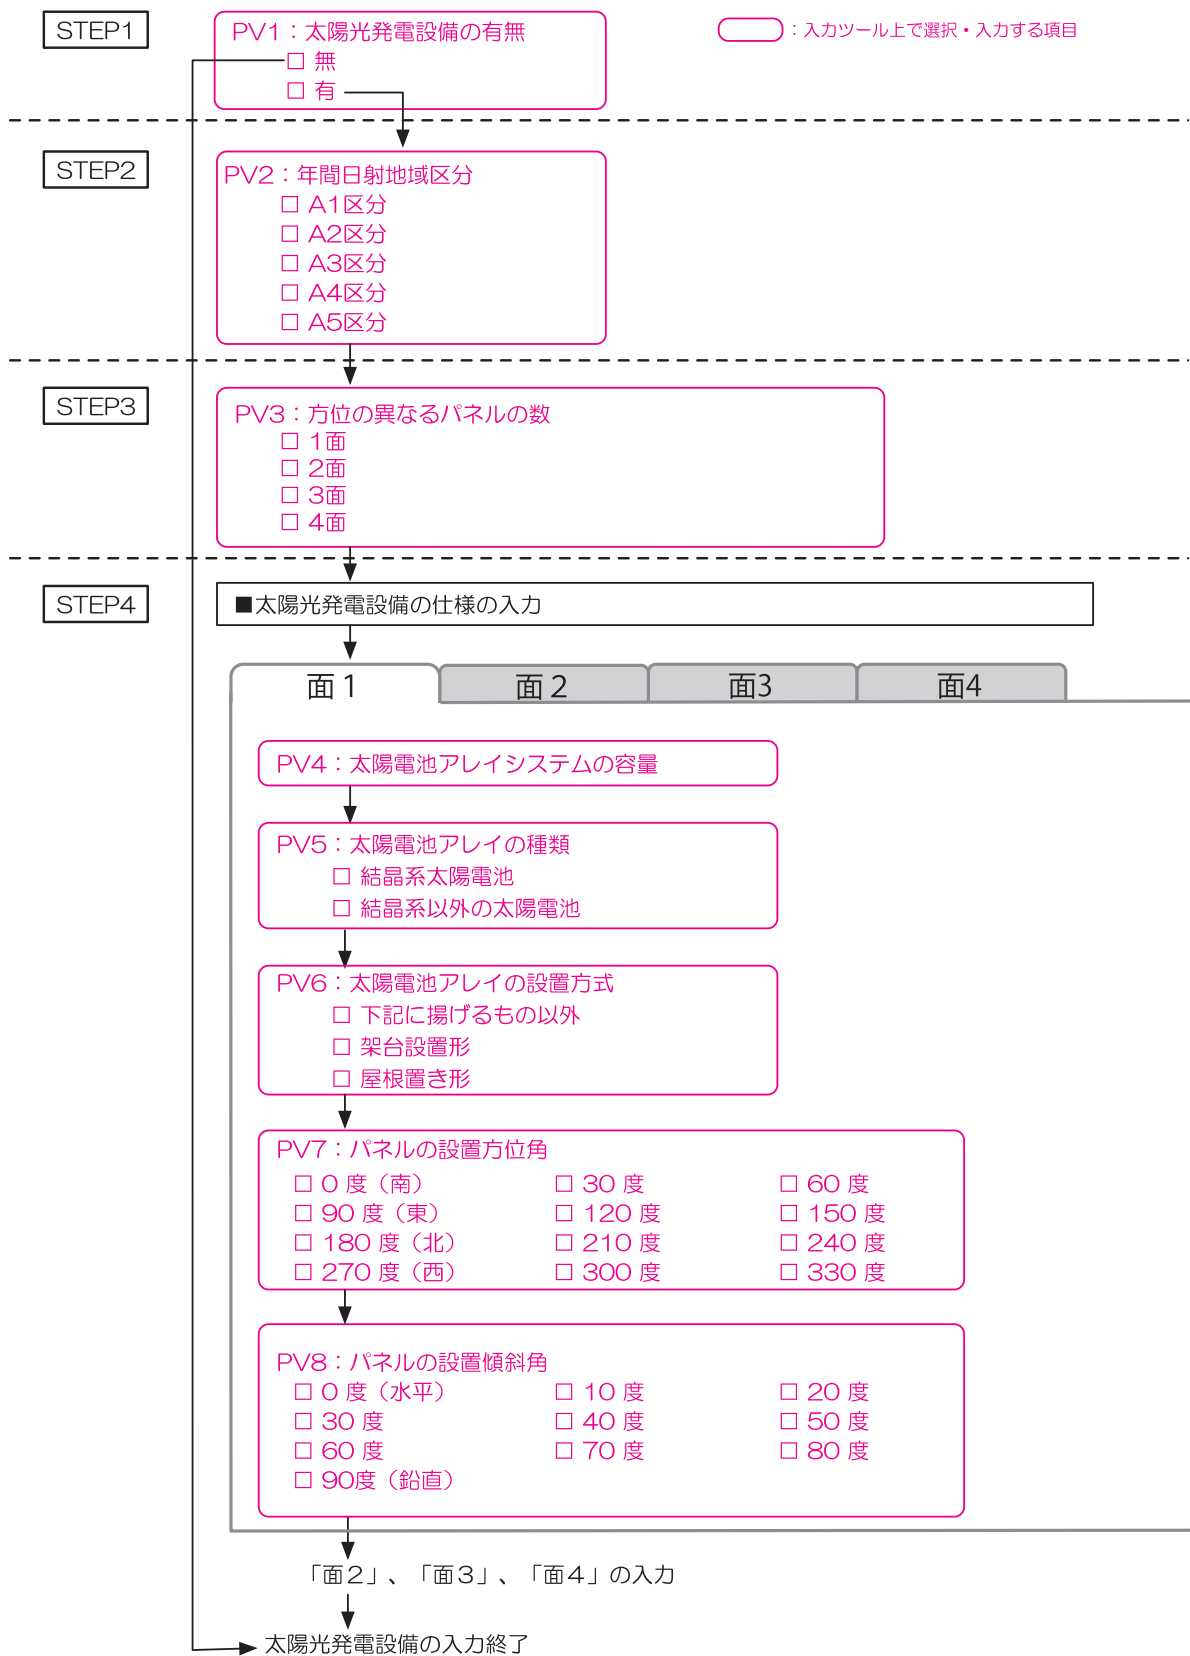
STEP1

PV1：太陽光発電設備の有無
☐ 無
☐ 有

：入力ツール上で選択・入力する項目

STEP2

PV2：年間日射地域区分
☐ A1区分
☐ A2区分
☐ A3区分
☐ A4区分
☐ A5区分

STEP3

PV3：方位の異なるパネルの数
☐ 1面
☐ 2面
☐ 3面
☐ 4面

STEP4

■太陽光発電設備の仕様の入力

面 1 | 面 2 | 面3 | 面4

PV4：太陽電池アレイシステムの容量

PV5：太陽電池アレイの種類
☐ 結晶系太陽電池
☐ 結晶系以外の太陽電池

PV6：太陽電池アレイの設置方式
☐ 下記に揚げるもの以外
☐ 架台設置形
☐ 屋根置き形

PV7：パネルの設置方位角

| | | |
|---|---|---|
| ☐ 0 度（南） | ☐ 30 度 | ☐ 60 度 |
| ☐ 90 度（東） | ☐ 120 度 | ☐ 150 度 |
| ☐ 180 度（北） | ☐ 210 度 | ☐ 240 度 |
| ☐ 270 度（西） | ☐ 300 度 | ☐ 330 度 |

PV8：パネルの設置傾斜角

| | | |
|---|---|---|
| ☐ 0 度（水平） | ☐ 10 度 | ☐ 20 度 |
| ☐ 30 度 | ☐ 40 度 | ☐ 50 度 |
| ☐ 60 度 | ☐ 70 度 | ☐ 80 度 |
| ☐ 90度（鉛直） | | |

「面２」、「面３」、「面４」の入力

太陽光発電設備の入力終了